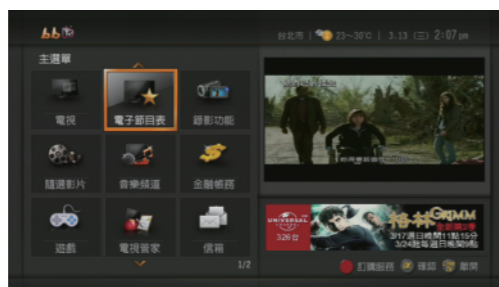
台北市 | 23~30°C | 3.13 (三) 2:07 pm

主選單

電視

電子節目表

錄影功能

隨選影片

音樂頻道

金融帳務

遊戲

電視管家

信箱

1/2

UNIVERSAL

326台

格林 GRIMM

3/17週日晚間11點15分

3/24起每週日晚間9點

訂購服務

確認

離開